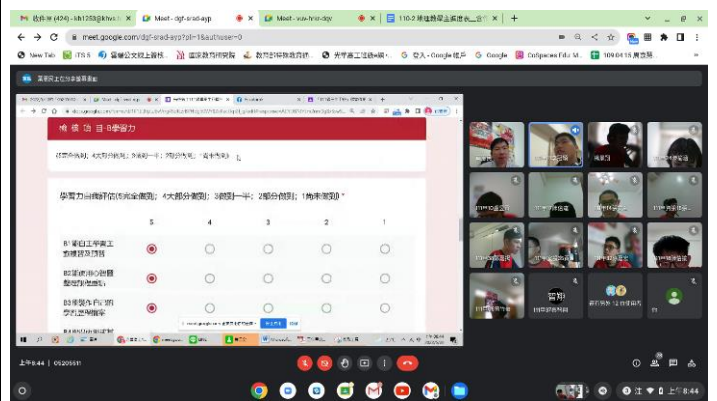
收件匣 (424) - kh1253@khvs.k | Meet - dgf-srad-ayp | Meet - vuv-hmr-dqv | 110-2 線進務建議表進度... | +

meet.google.com/dgf-srad-ayp?pli=1&authuser=0

New Tab | ITS 8 | 審慶公文線上簽核... | 國家教育研究院 | 教育部中等教育網... | 教育部工程檢核 | 登入 - Google 帳戶 | Google | CoSpaces Edu M... | 109.04.13 廣告師...

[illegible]

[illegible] 自 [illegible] 學習力

(4完全做到; 4大部分做到; 3做到一半; 2部分做到; 1尚未做到)

學習力自我評估(5完全做到; 4大部分做到; 3做到一半; 2部分做到; 1尚未做到) *

| | 5 | 4 | 3 | 2 | 1 |
|---|---|---|---|---|---|
| 於會議工作事工 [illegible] | | | | | |
| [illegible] | | | | | |
| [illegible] | | | | | |

上午 8:44 | 05205511

上午 8:44